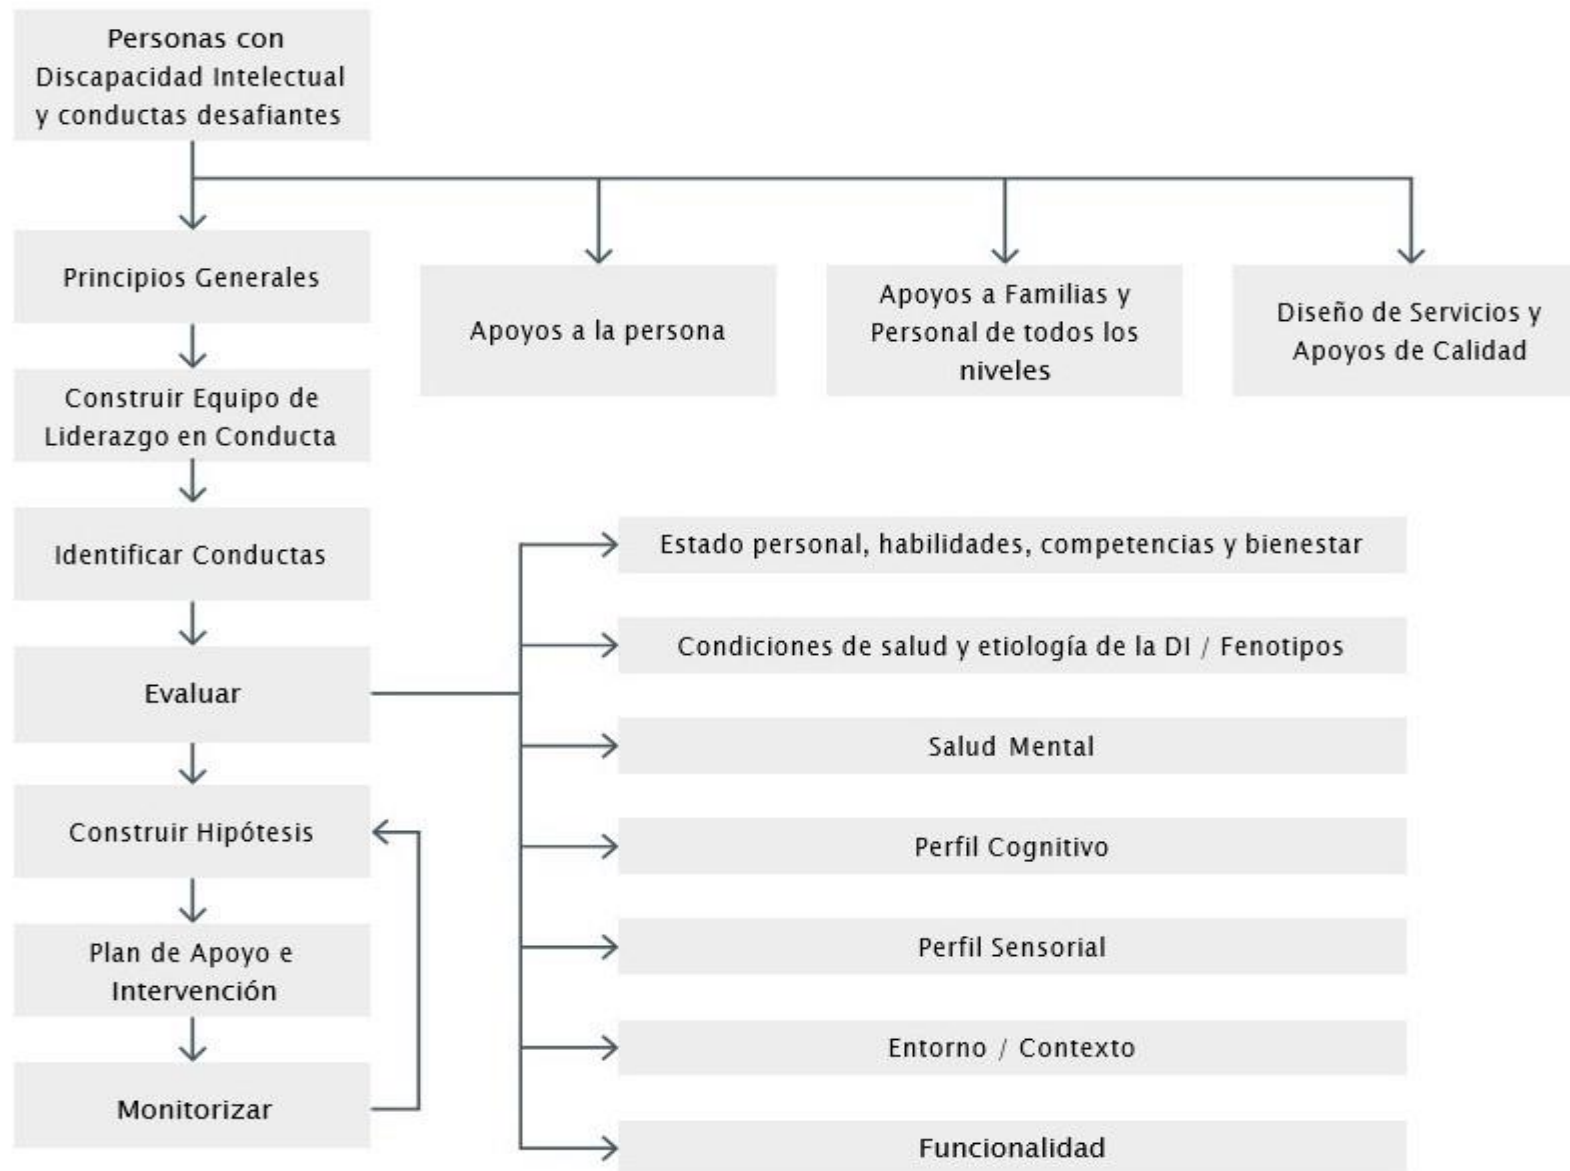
Personas con Discapacidad Intelectual y conductas desafiantes

Principios Generales

Apoyos a la persona

Apoyos a Familias y Personal de todos los niveles

Diseño de Servicios y Apoyos de Calidad

Construir Equipo de Liderazgo en Conducta

Identificar Conductas

Evaluar

Construir Hipótesis

Plan de Apoyo e Intervención

Monitorizar

Estado personal, habilidades, competencias y bienestar

Condiciones de salud y etiología de la DI / Fenotipos

Salud Mental

Perfil Cognitivo

Perfil Sensorial

Entorno / Contexto

Funcionalidad